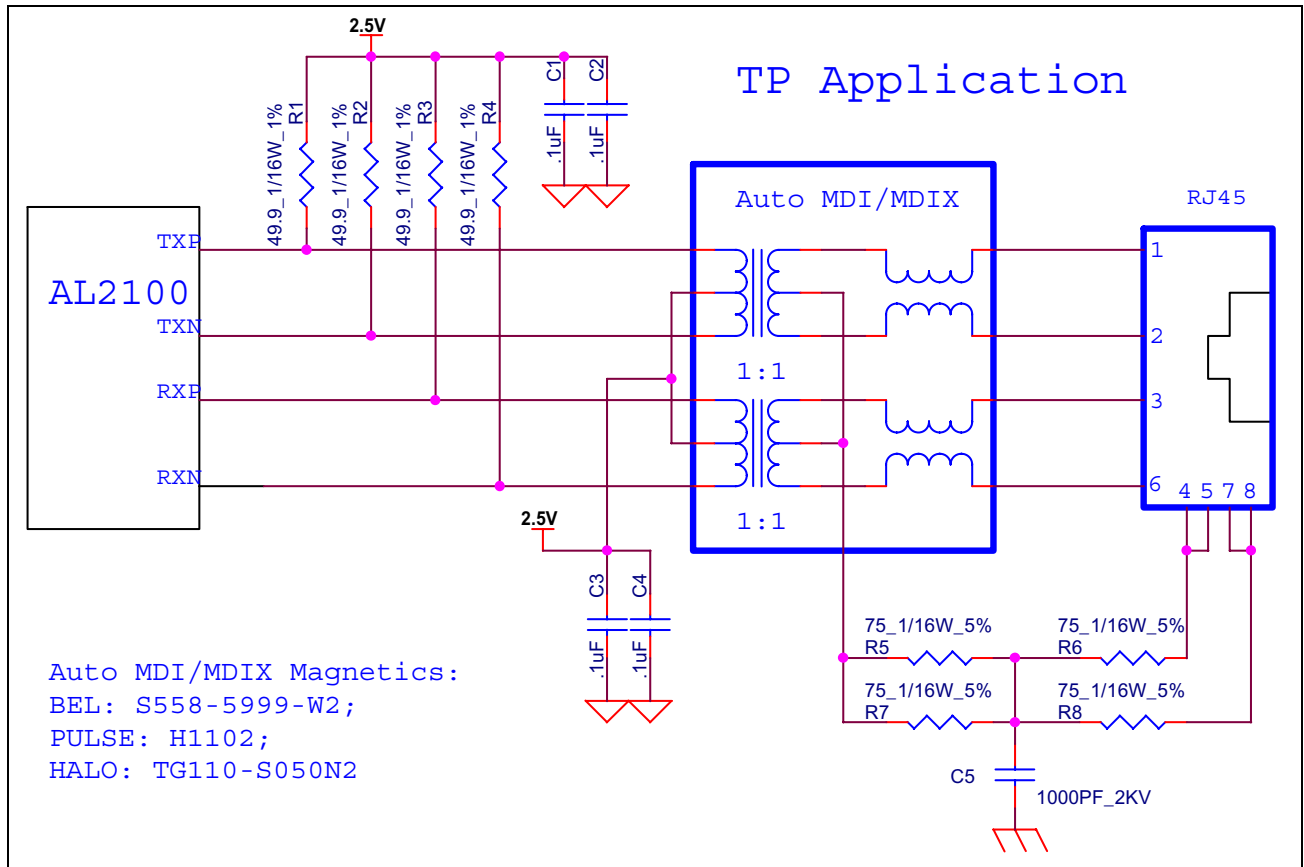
TP Application

2.5V

R1 49.9_1/16W_1%
R2 49.9_1/16W_1%
R3 49.9_1/16W_1%
R4 49.9_1/16W_1%

C1 .1uF
C2 .1uF

AL2100
TXP
TXN
RXP
RXN

Auto MDI/MDIX
1:1
1:1

RJ45
1
2
3
6
4 5 7 8

2.5V
C3 .1uF
C4 .1uF

75_1/16W_5%
R5
75_1/16W_5%
R6
75_1/16W_5%
R7
75_1/16W_5%
R8

C5
1000PF_2KV

Auto MDI/MDIX Magnetics:
BEL: S558-5999-W2;
PULSE: H1102;
HALO: TG110-S050N2